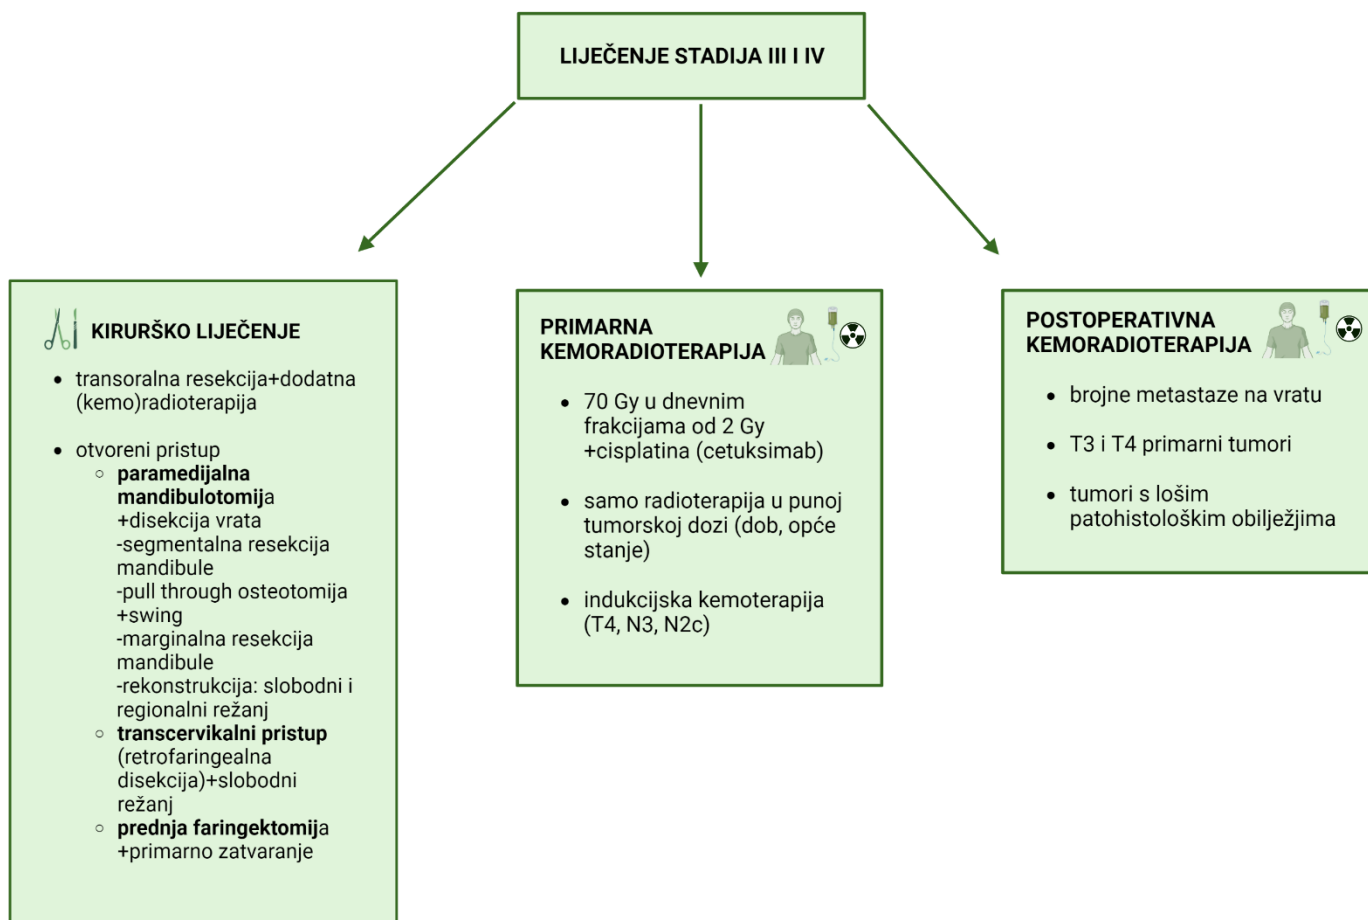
LIJEČENJE STADIJA III I IV

KIRURŠKO LIJEČENJE

- transoralna resekcija+dodatna (kemo)radioterapija

- otvoreni pristup
  - **paramedijalna mandibulotomij**a +disekcija vrata -segmentalna resekcija mandibule -pull through osteotomija +swing -marginalna resekcija mandibule -rekonstrukcija: slobodni i regionalni režanj
  - **transcervikalni pristup** (retrofaringealna disekcija)+slobodni režanj
  - **prednja faringektomij**a +primarno zatvaranje

PRIMARNA KEMORADIOTERAPIJA

- 70 Gy u dnevnim frakcijama od 2 Gy +cisplatina (cetuksimab)

- samo radioterapija u punoj tumorskoj dozi (dob, opće stanje)

- indukcijska kemoterapija (T4, N3, N2c)

POSTOPERATIVNA KEMORADIOTERAPIJA

- brojne metastaze na vratu

- T3 i T4 primarni tumori

- tumori s lošim patohistološkim obilježjima